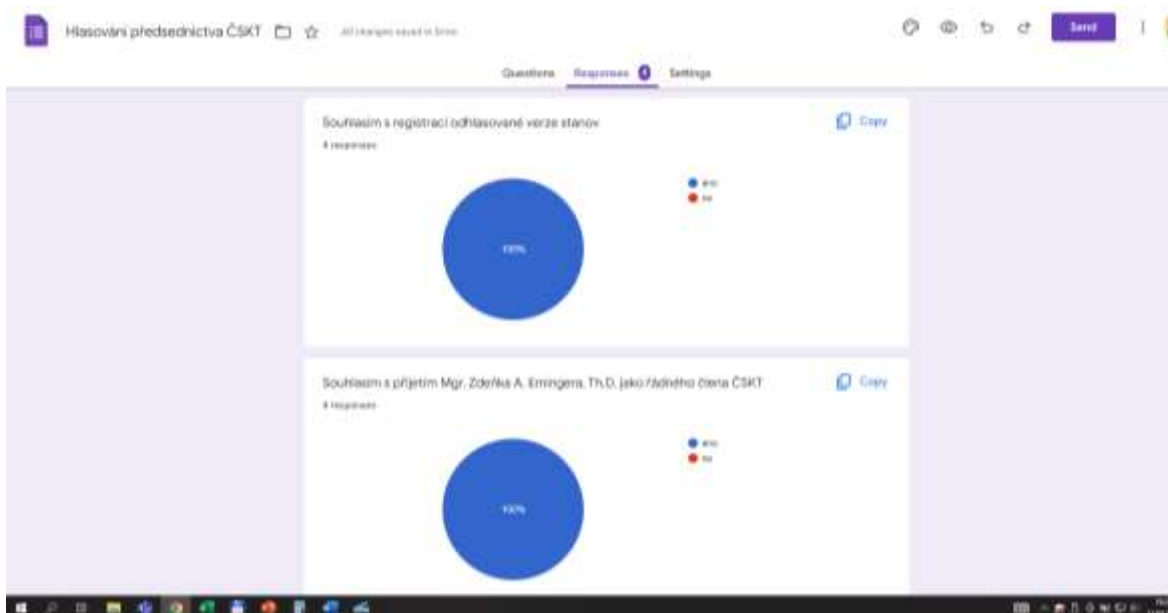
Hlasování předsednictva ČSKT

All changes saved in Drive

Send

Questions Responses 4 Settings

Souhlasím s registrací odhlasované verze stanov

Copy

4 responses

ano

ne

100%

Souhlasím s přijetím Mgr. Zdeňka A. Emingera, Th.D. jako řádného člena ČSKT

Copy

4 responses

ano

ne

100%